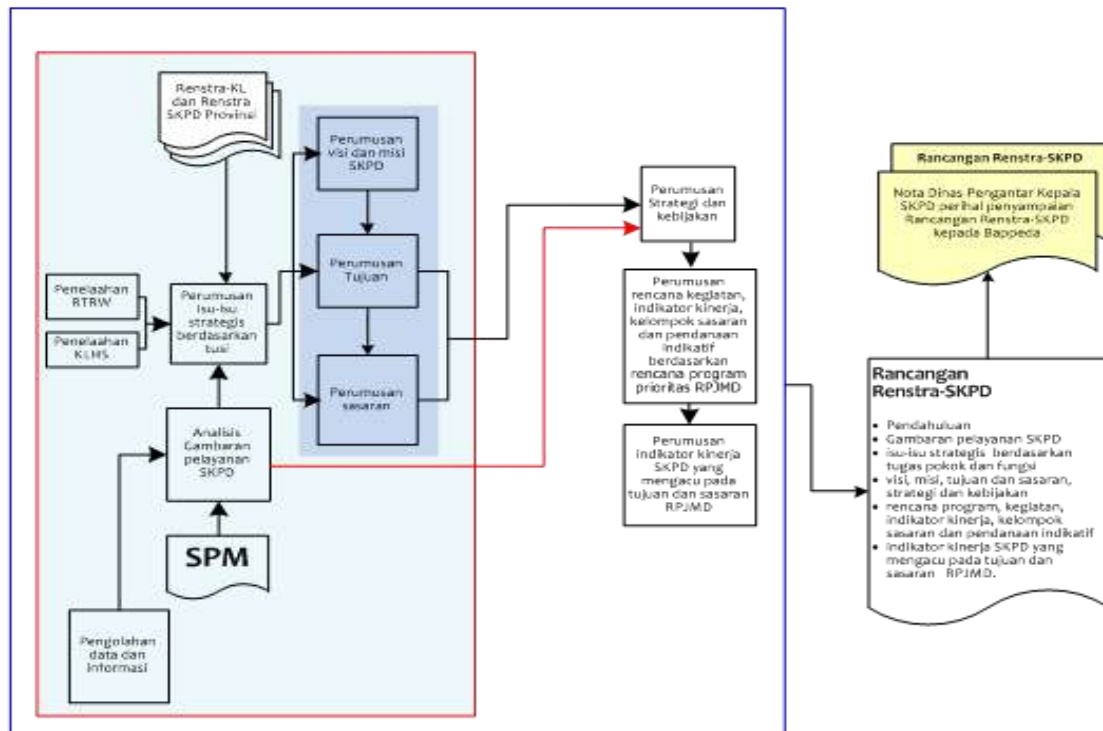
Renstra-KL dan Renstra SKPD Provinsi

Perumusan visi dan misi SKPD

Perumusan Tujuan

Perumusan sasaran

Penelaahan RTRW

Penelaahan KLHS

Perumusan isu-isu strategis berdasarkan tusi

Analisis Gambaran pelayanan SKPD

SPM

Pengolahan data dan informasi

Perumusan Strategi dan kebijakan

Perumusan rencana kegiatan, indikator kinerja, kelompok sasaran dan pendanaan indikatif berdasarkan rencana program prioritas RPJMD

Perumusan indikator kinerja SKPD yang mengacu pada tujuan dan sasaran RPJMD

Rancangan Renstra-SKPD

Nota Dinas Pengantar Kepala SKPD perihal penyampaian Rancangan Renstra-SKPD kepada Bappeda

Rancangan Renstra-SKPD

- Pendahuluan
- Gambaran pelayanan SKPD
- isu-isu strategis berdasarkan tugas pokok dan fungsi
- visi, misi, tujuan dan sasaran, strategi dan kebijakan
- rencana program, kegiatan, indikator kinerja, kelompok sasaran dan pendanaan indikatif
- indikator kinerja SKPD yang mengacu pada tujuan dan sasaran RPJMD.